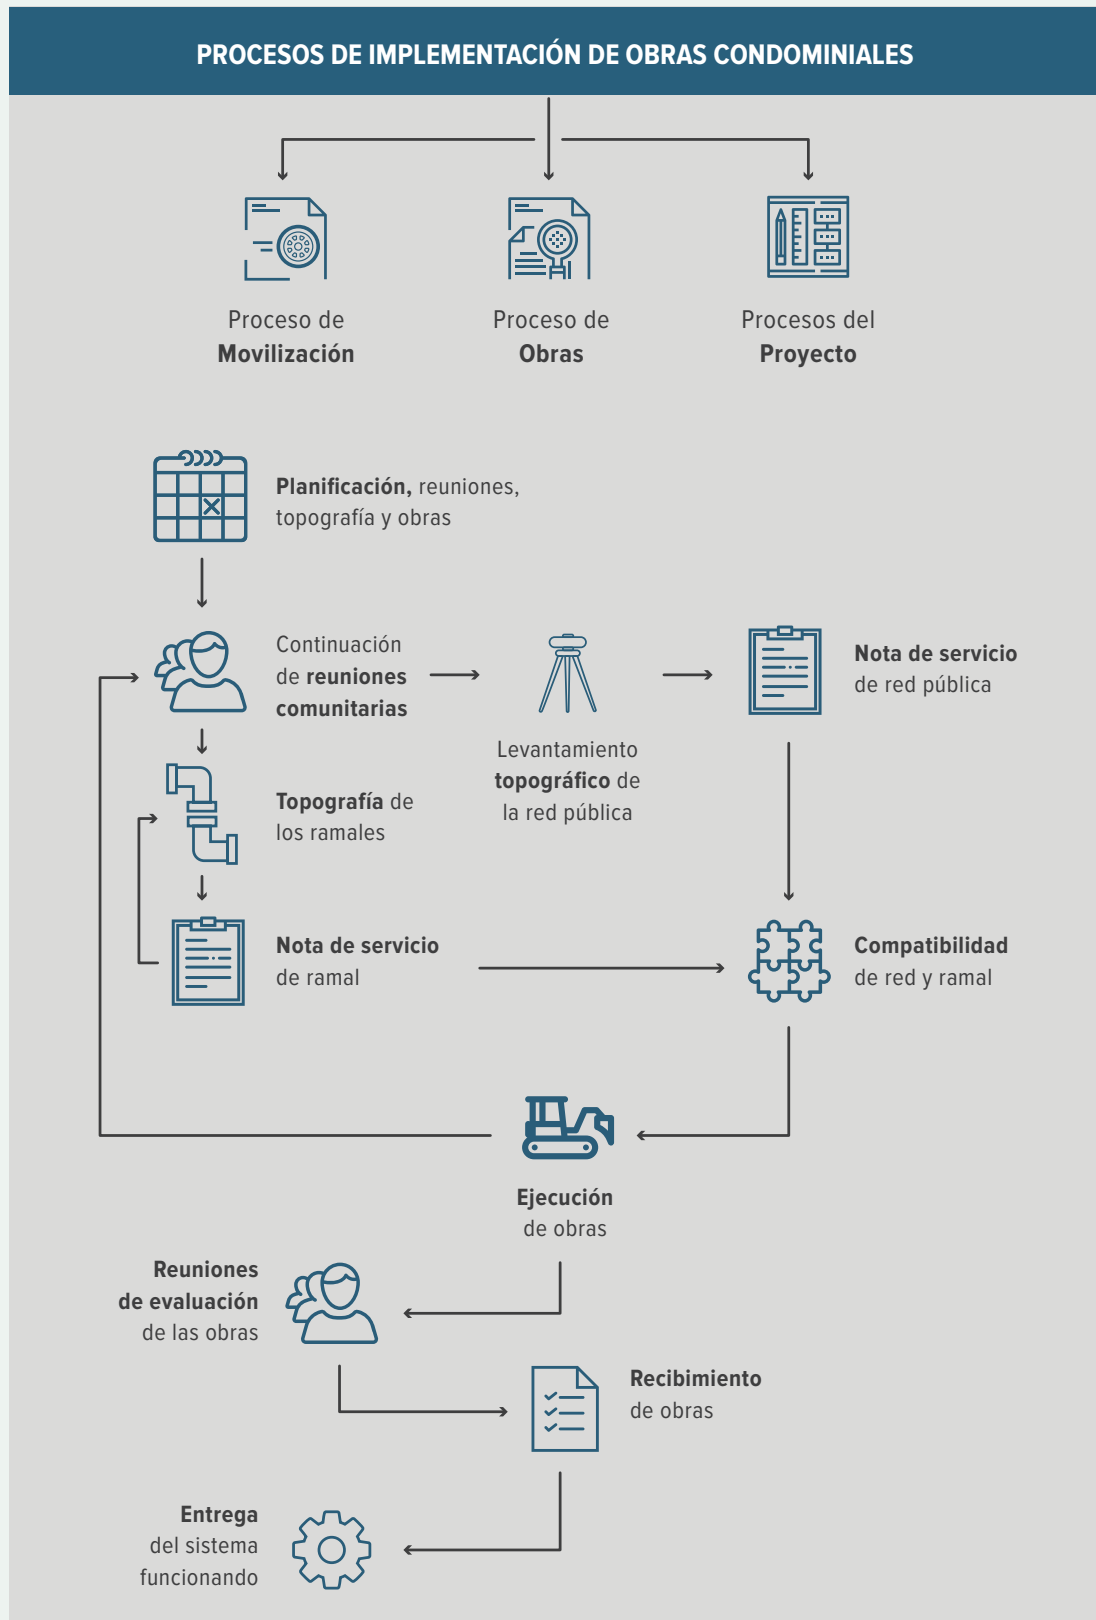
PROCESOS DE IMPLEMENTACIÓN DE OBRAS CONDOMINIALES

Proceso de **Movilización**

Proceso de **Obras**

Procesos del **Proyecto**

**Planificación,** reuniones, topografía y obras

Continuación de **reuniones comunitarias**

Levantamiento **topográfico** de la red pública

**Nota de servicio** de red pública

**Topografía** de los ramales

**Nota de servicio** de ramal

**Compatibilidad** de red y ramal

**Ejecución** de obras

**Reuniones de evaluación** de las obras

**Recibimiento** de obras

**Entrega** del sistema funcionando